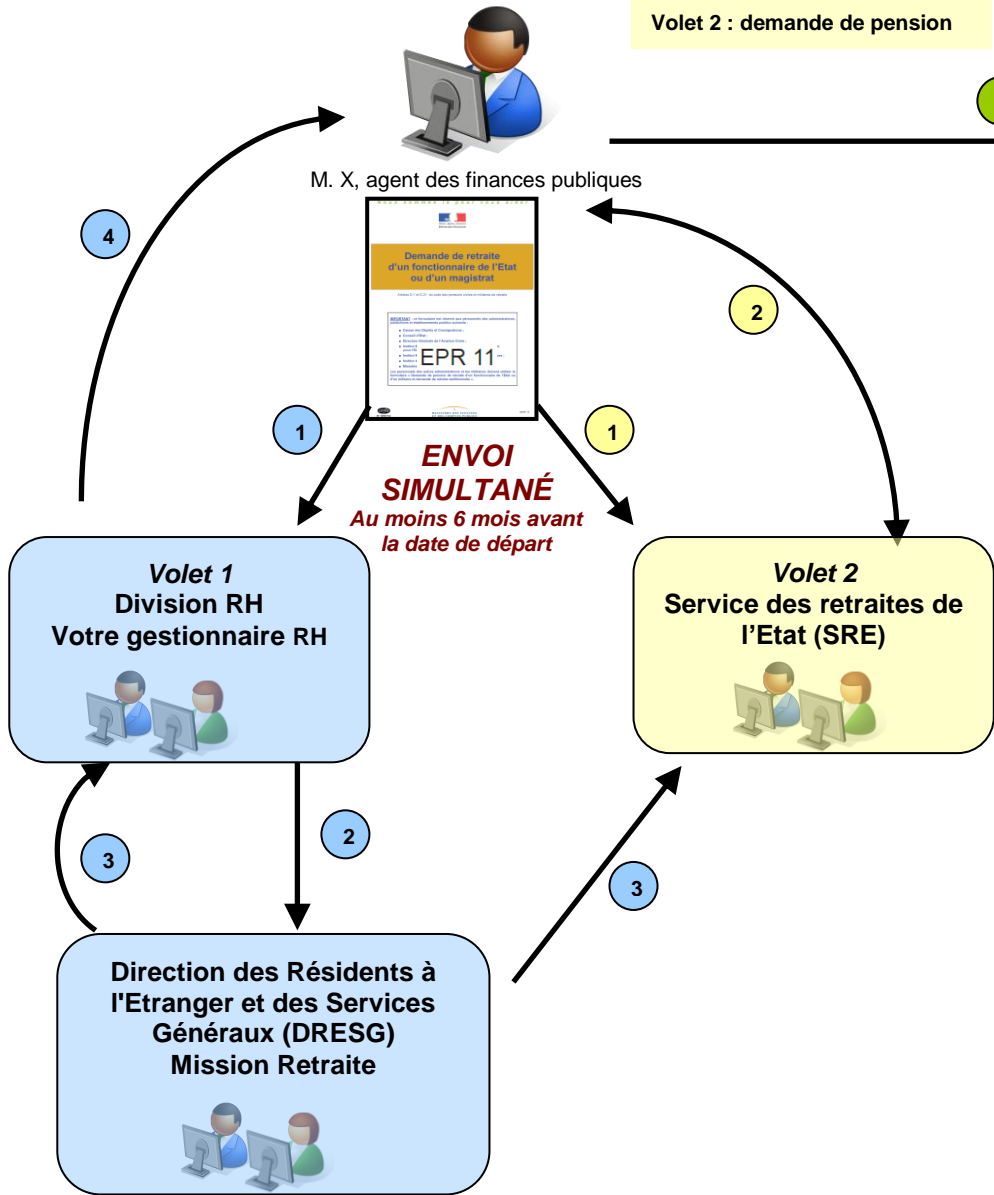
Volet 2 : demande de pension

M. X, agent des finances publiques

Demande de retraite d'un fonctionnaire de l'Etat ou d'un magistrat

EPR 11

4

2

1

1

ENVOI SIMULTANÉ
Au moins 6 mois avant la date de départ

Volet 1
Division RH
Votre gestionnaire RH

Volet 2
Service des retraites de l'Etat (SRE)

3

2

3

Direction des Résidents à l'Etranger et des Services Généraux (DRESG)
Mission Retraite